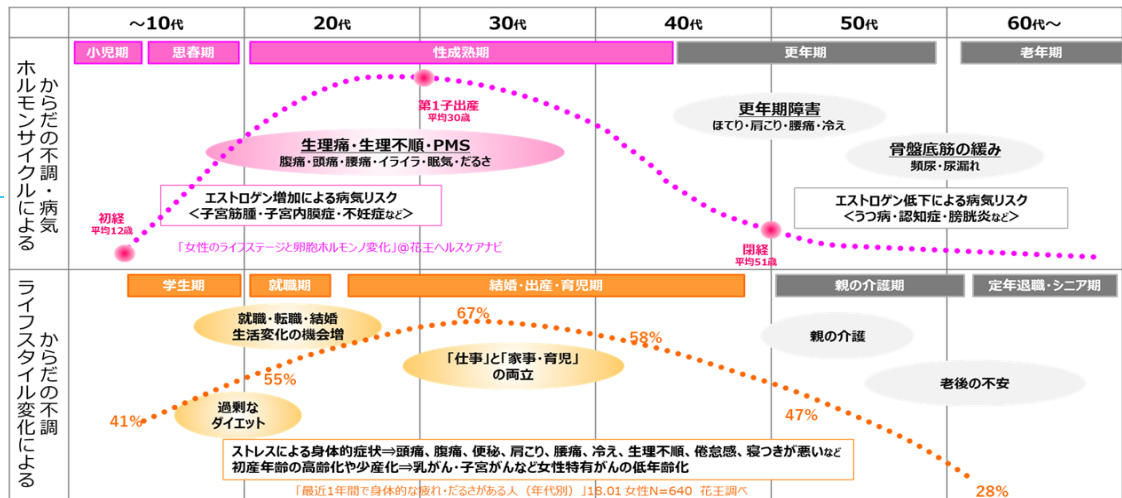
| | ～10代 | 20代 | 30代 | 40代 | 50代 | 60代～ |
|---|---|---|---|---|---|---|

ホルモンサイクルによる からだの不調・病気

小児期 思春期 性成熟期 更年期 老年期

初経 平均12歳

第1子出産 平均30歳

閉経 平均51歳

生理痛・生理不順・PMS
腹痛・頭痛・腰痛・イライラ・眠気・だるさ

エストロゲン増加による病気リスク
＜子宮筋腫・子宮内膜症・不妊症など＞

「女性のライフステージと卵胞ホルモンの変化」@花王ヘルスケアナビ

更年期障害
ほてり・肩こり・腰痛・冷え

骨盤底筋の緩み
頻尿・尿漏れ

エストロゲン低下による病気リスク
＜うつ病・認知症・膀胱炎など＞

ライフスタイル変化による からだの不調

学生期 就職期 結婚・出産・育児期 親の介護期 定年退職・シニア期

就職・転職・結婚
生活変化の機会増

過剰な
ダイエット

「仕事」と「家事・育児」
の両立

親の介護

老後の不安

41% 55% 67% 58% 47% 28%

ストレスによる身体的症状⇒頭痛、腹痛、便秘、肩こり、腰痛、冷え、生理不順、倦怠感、寝つきが悪いなど
初産年齢の高齢化や少産化⇒乳がん・子宮がんなど女性特有がんの低年齢化

「最近1年間で身体的な疲れ・だるさがある人（年代別）」18.01 女性N=640 花王調べ